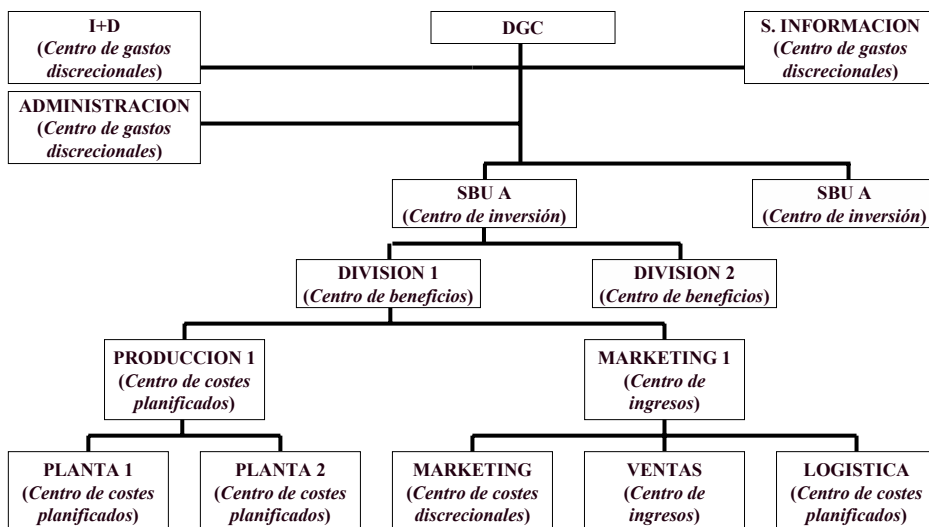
I+D
(*Centro de gastos discrecionales*)

DGC

S. INFORMACION
(*Centro de gastos discrecionales*)

ADMINISTRACION
(*Centro de gastos discrecionales*)

SBU A
(*Centro de inversión*)

SBU A
(*Centro de inversión*)

DIVISION 1
(*Centro de beneficios*)

DIVISION 2
(*Centro de beneficios*)

PRODUCCION 1
(*Centro de costes planificados*)

MARKETING 1
(*Centro de ingresos*)

PLANTA 1
(*Centro de costes planificados*)

PLANTA 2
(*Centro de costes planificados*)

MARKETING
(*Centro de costes discrecionales*)

VENTAS
(*Centro de ingresos*)

LOGISTICA
(*Centro de costes planificados*)